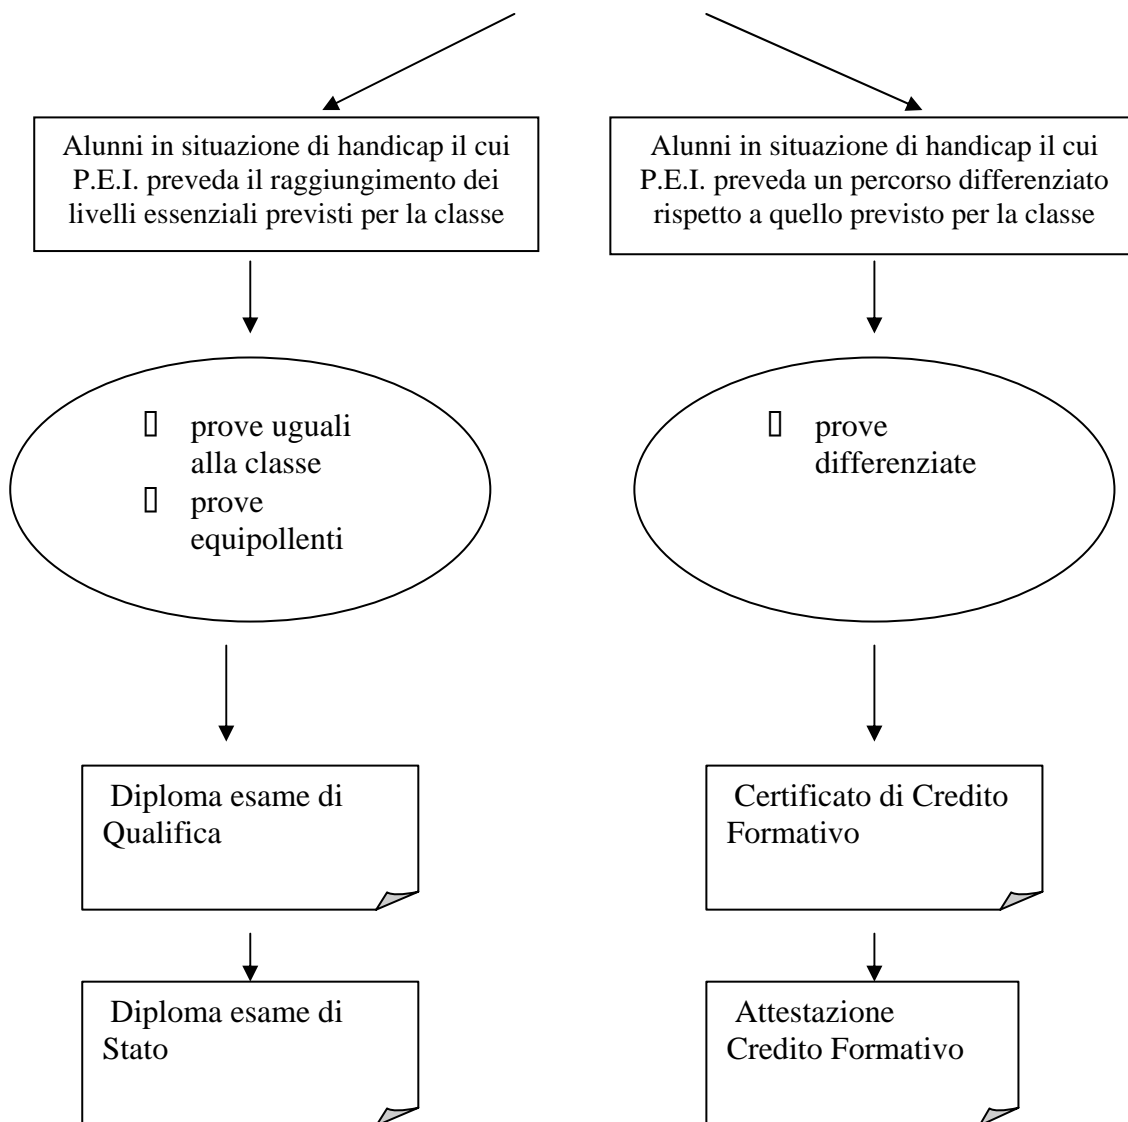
Alunni in situazione di handicap il cui P.E.I. preveda il raggiungimento dei livelli essenziali previsti per la classe

Alunni in situazione di handicap il cui P.E.I. preveda un percorso differenziato rispetto a quello previsto per la classe

 prove uguali alla classe
 prove equipollenti

 prove differenziate

Diploma esame di Qualifica

Certificato di Credito Formativo

Diploma esame di Stato

Attestazione Credito Formativo